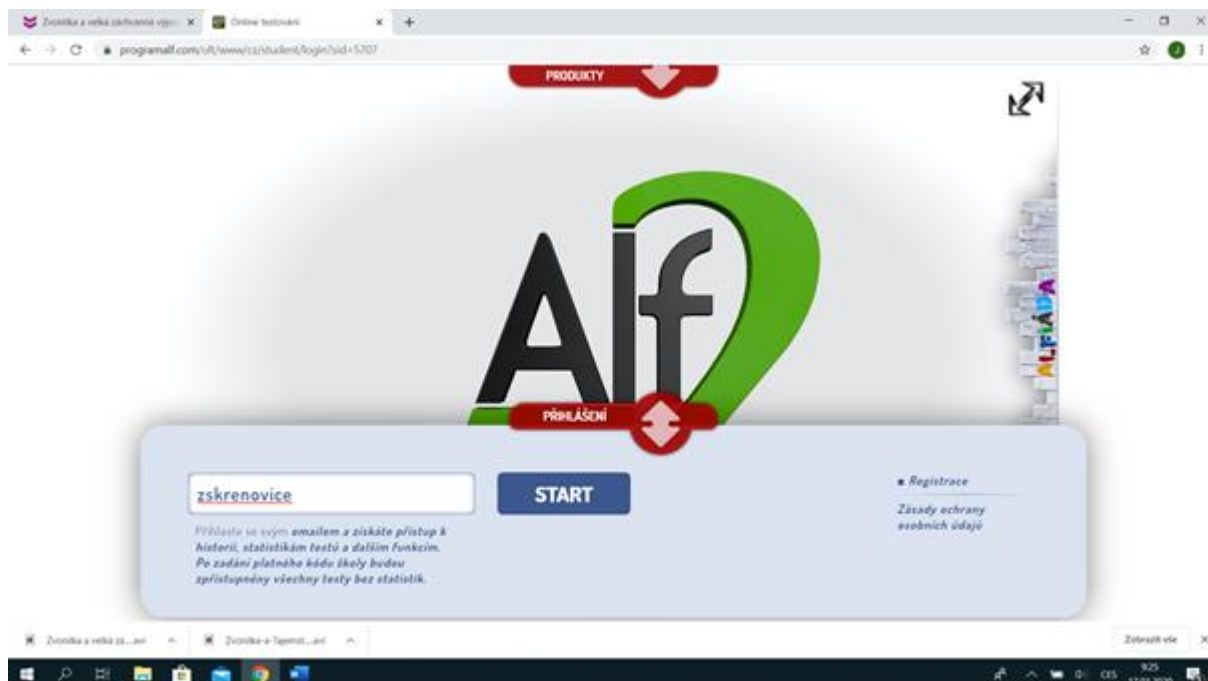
Zvonilka a velká záchranná výpr... ×
Online testování ×
+
programalf.com/alf/www/cz/student/login?sid=5707

PRODUKTY

Alf

ALFIÁDA

PŘIHLÁŠENÍ

zskrenovice

START

Přihlaste se svým emailem a získáte přístup k historii, statistikám testů a dalším funkcím. Po zadání platného kódu školy budou zpřístupněny všechny testy bez statistik.

Registrace

Zásady ochrany osobních údajů

Zvonilka a velká zá....avi
Zvonilka-a-Tajemst....avi

Zobrazit vše

CES
9:25